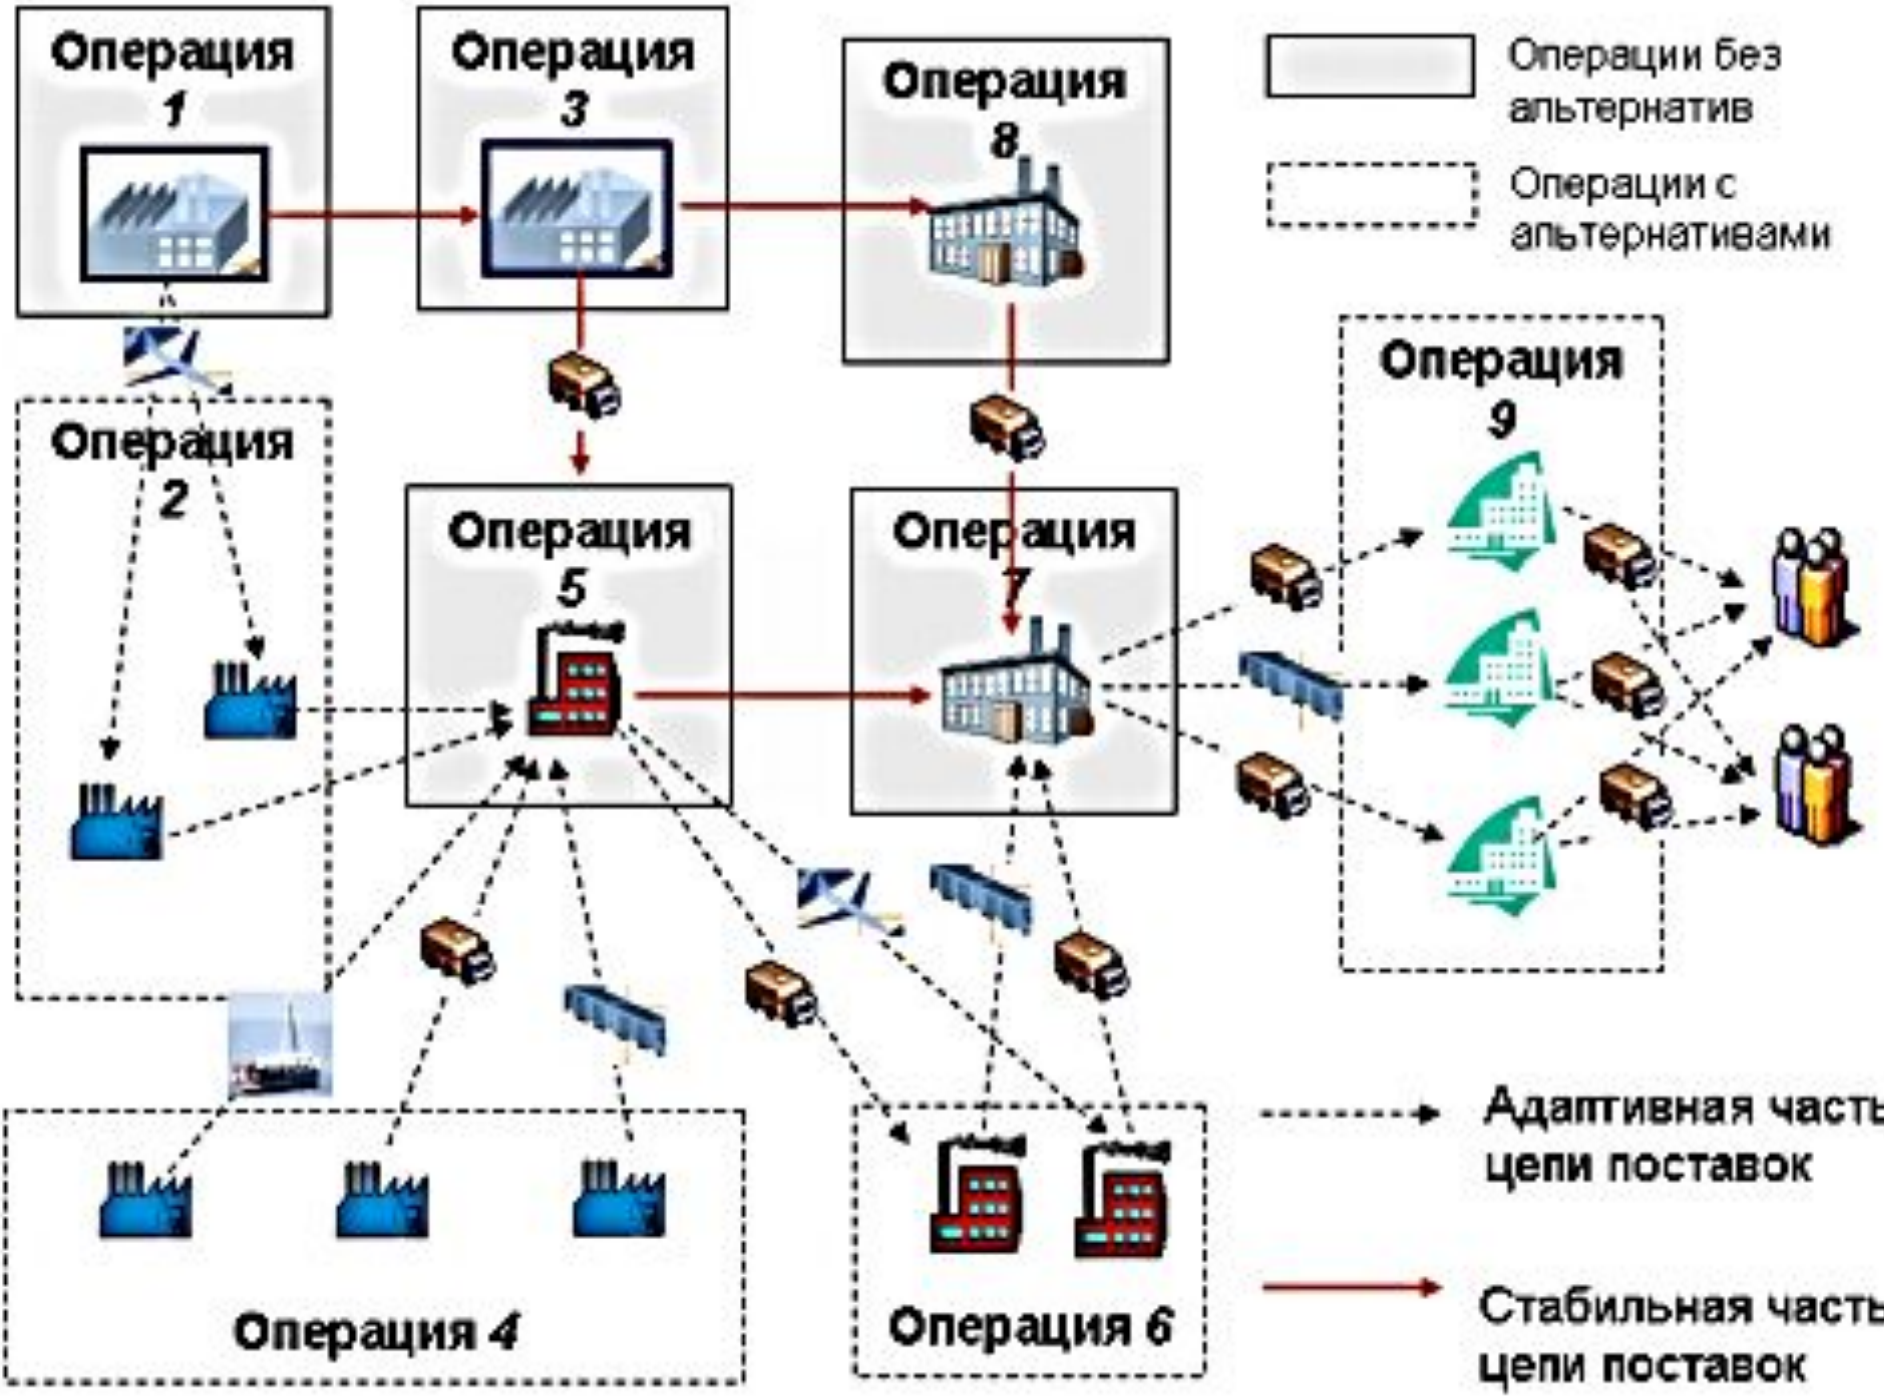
Операция 1

Операция 3

Операция 8

Операции без альтернатив

Операции с альтернативами

Операция 9

Операция 2

Операция 5

Операция 7

Адаптивная часть цепи поставок

Операция 4

Операция 6

Стабильная часть цепи поставок